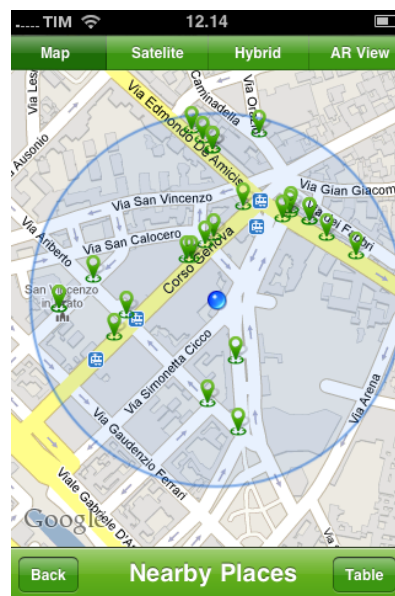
TIM 12.14

Map Satelite Hybrid AR View

Via Edmondo De Amicis
Via Lesa
Ausonio
Cannadella
Via Orzo
Via San Vincenzo
Via Gian Giacom
Via Arbe
Via San Calocero
Corso Genova
Via Aribeto
San Vincenzo in Prato
Via Simonetta Cicco
Via Gaudenzio Ferrari
Viale Gabriele D'A
Via Arena

Google

Back Nearby Places Table